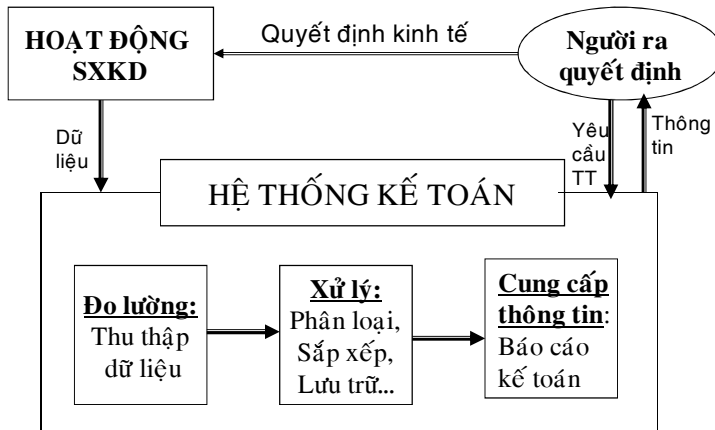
HOẠT ĐỘNG SXKD

Quyết định kinh tế

Người ra quyết định

Dữ liệu

Yêu cầu TT

Thông tin

HỆ THỐNG KẾ TOÁN

Đo lường: Thu thập dữ liệu

Xử lý: Phân loại, Sắp xếp, Lưu trữ...

Cung cấp thông tin: Báo cáo kế toán